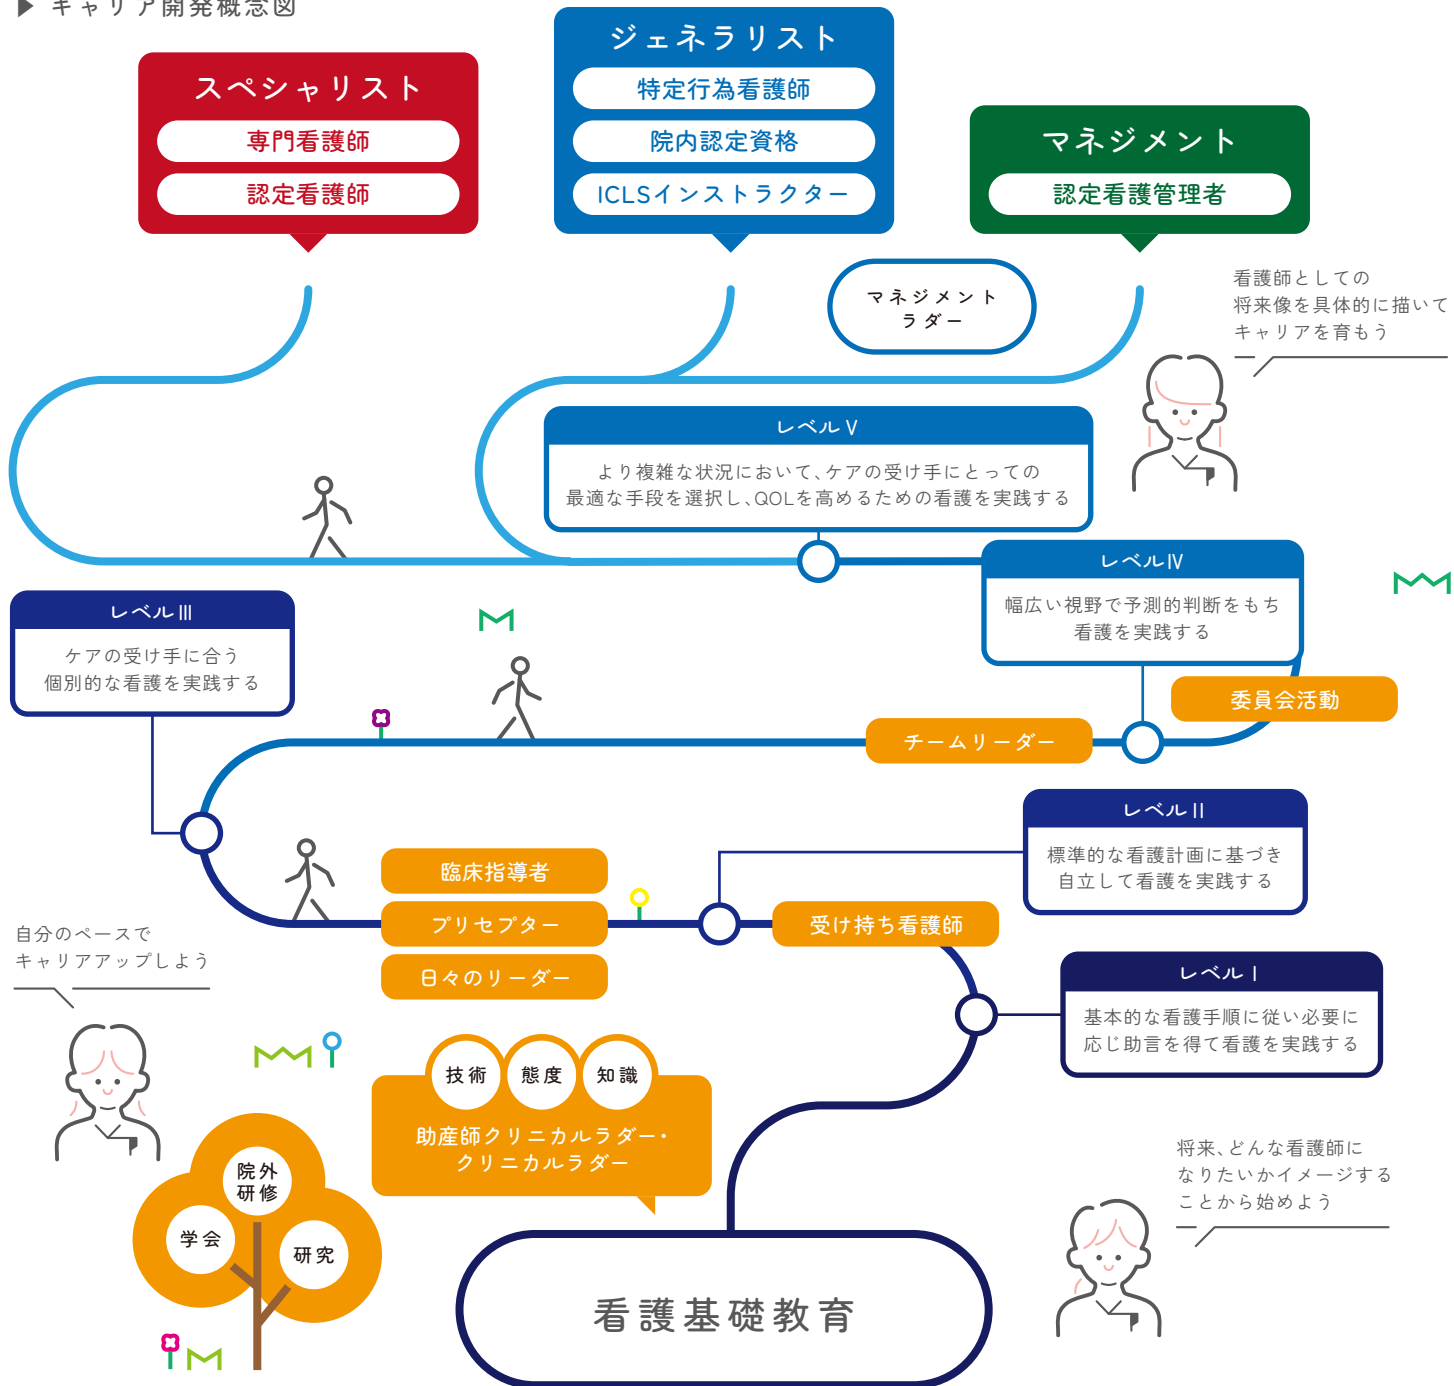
▶ キャリア開発概念図

スペシャリスト
専門看護師
認定看護師

ジェネラリスト
特定行為看護師
院内認定資格
ICLSインストラクター

マネジメント
認定看護管理者

マネジメントラダー

看護師としての
将来像を具体的に描いて
キャリアを育もう

レベルV
より複雑な状況において、ケアの受け手にとっての
最適な手段を選択し、QOLを高めるための看護を実践する

レベルIV
幅広い視野で予測的判断をもち
看護を実践する

レベルIII
ケアの受け手に合う
個別的な看護を実践する

委員会活動

チームリーダー

レベルII
標準的な看護計画に基づき
自立して看護を実践する

臨床指導者
プリセプター
日々のリーダー

受け持ち看護師

自分のペースで
キャリアアップしよう

レベルI
基本的な看護手順に従い必要に
応じ助言を得て看護を実践する

技術
態度
知識
助産師クリニカルラダー・
クリニカルラダー

院外
研修
学会
研究

将来、どんな看護師に
なりたいかイメージする
ことから始めよう

看護基礎教育